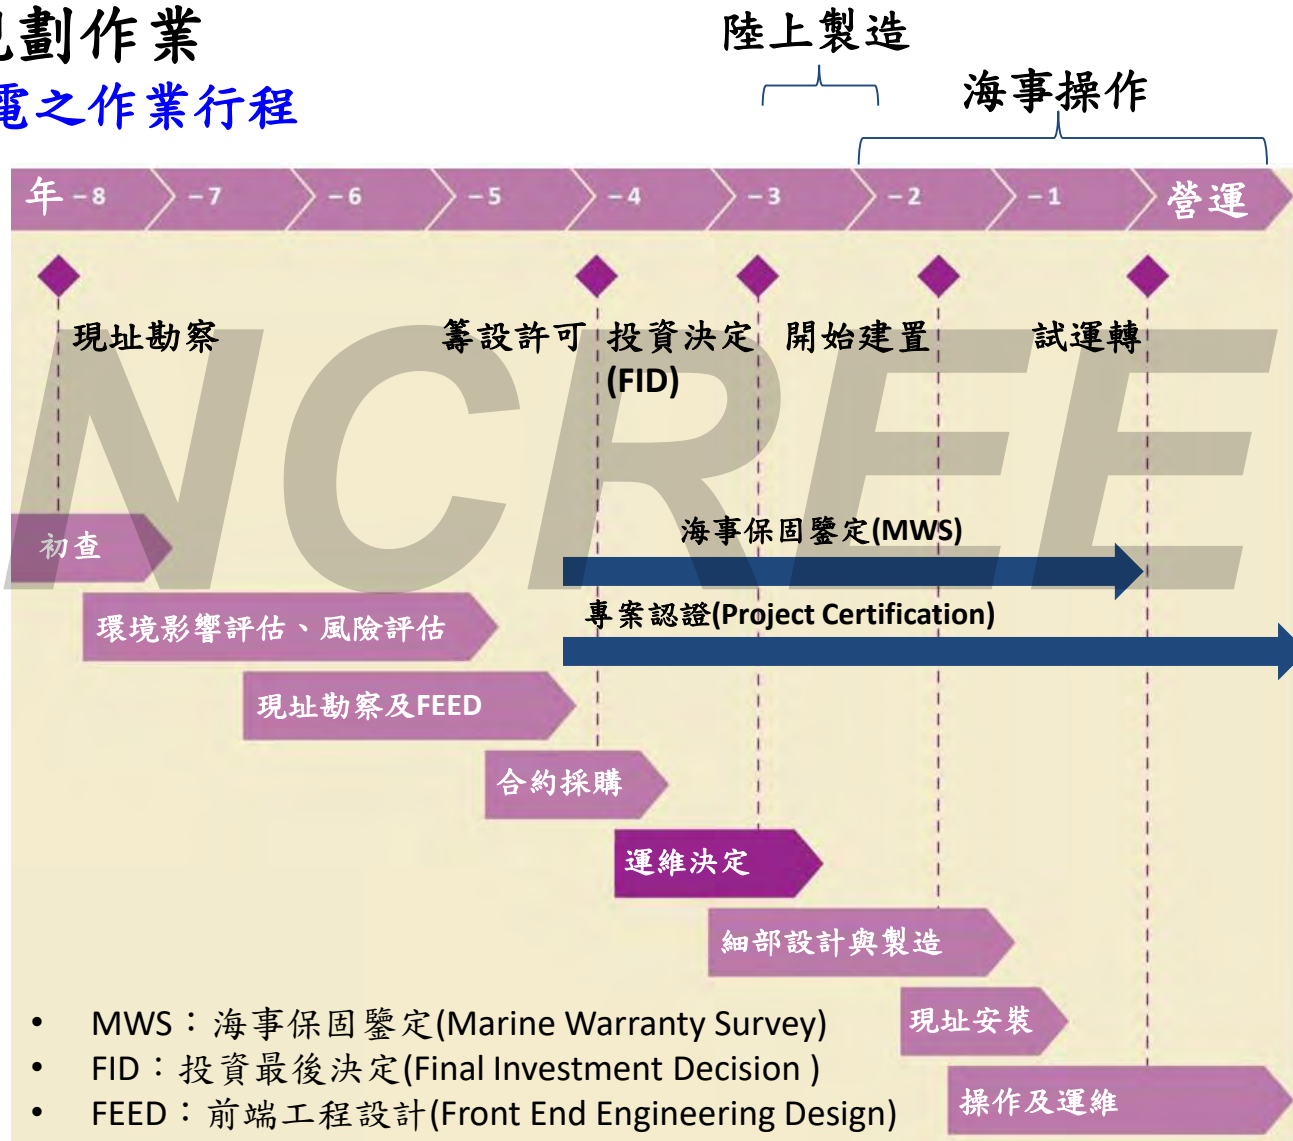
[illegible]劃作業
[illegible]電之作業行程

陸上製造
海事操作

年 -8 | -7 | -6 | -5 | -4 | -3 | -2 | -1 | 營運

現址勘察
籌設許可
投資決定 (FID)
開始建置
試運轉

NCREE

初查
海事保固鑒定(MWS)
環境影響評估、風險評估
專案認證(Project Certification)
現址勘察及FEED
合約採購
運維決定
細部設計與製造
現址安裝
操作及運維

• MWS：海事保固鑒定(Marine Warranty Survey)
• FID：投資最後決定(Final Investment Decision )
• FEED：前端工程設計(Front End Engineering Design)